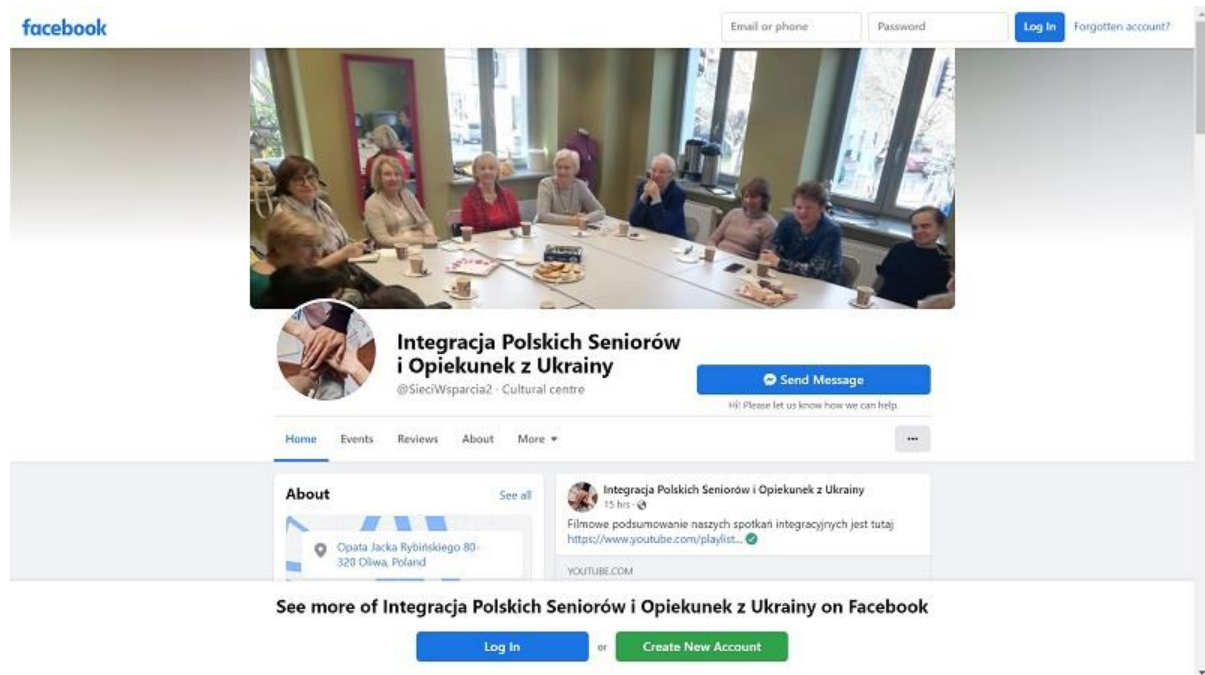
facebook

Email or phone

Password

Log In

Forgotten account?

Integracja Polskich Seniorów i Opiekunek z Ukrainy

@SieciWsparcia2 · Cultural centre

Send Message

Hi! Please let us know how we can help.

Home Events Reviews About More ▾

...

About

See all

Opata Jacka Rybińskiego 80-320 Oliwa, Poland

Integracja Polskich Seniorów i Opiekunek z Ukrainy

15 hrs ·

Filmowe podsumowanie naszych spotkań integracyjnych jest tutaj https://www.youtube.com/playlist...

YOUTUBE.COM

See more of Integracja Polskich Seniorów i Opiekunek z Ukrainy on Facebook

Log In

or

Create New Account